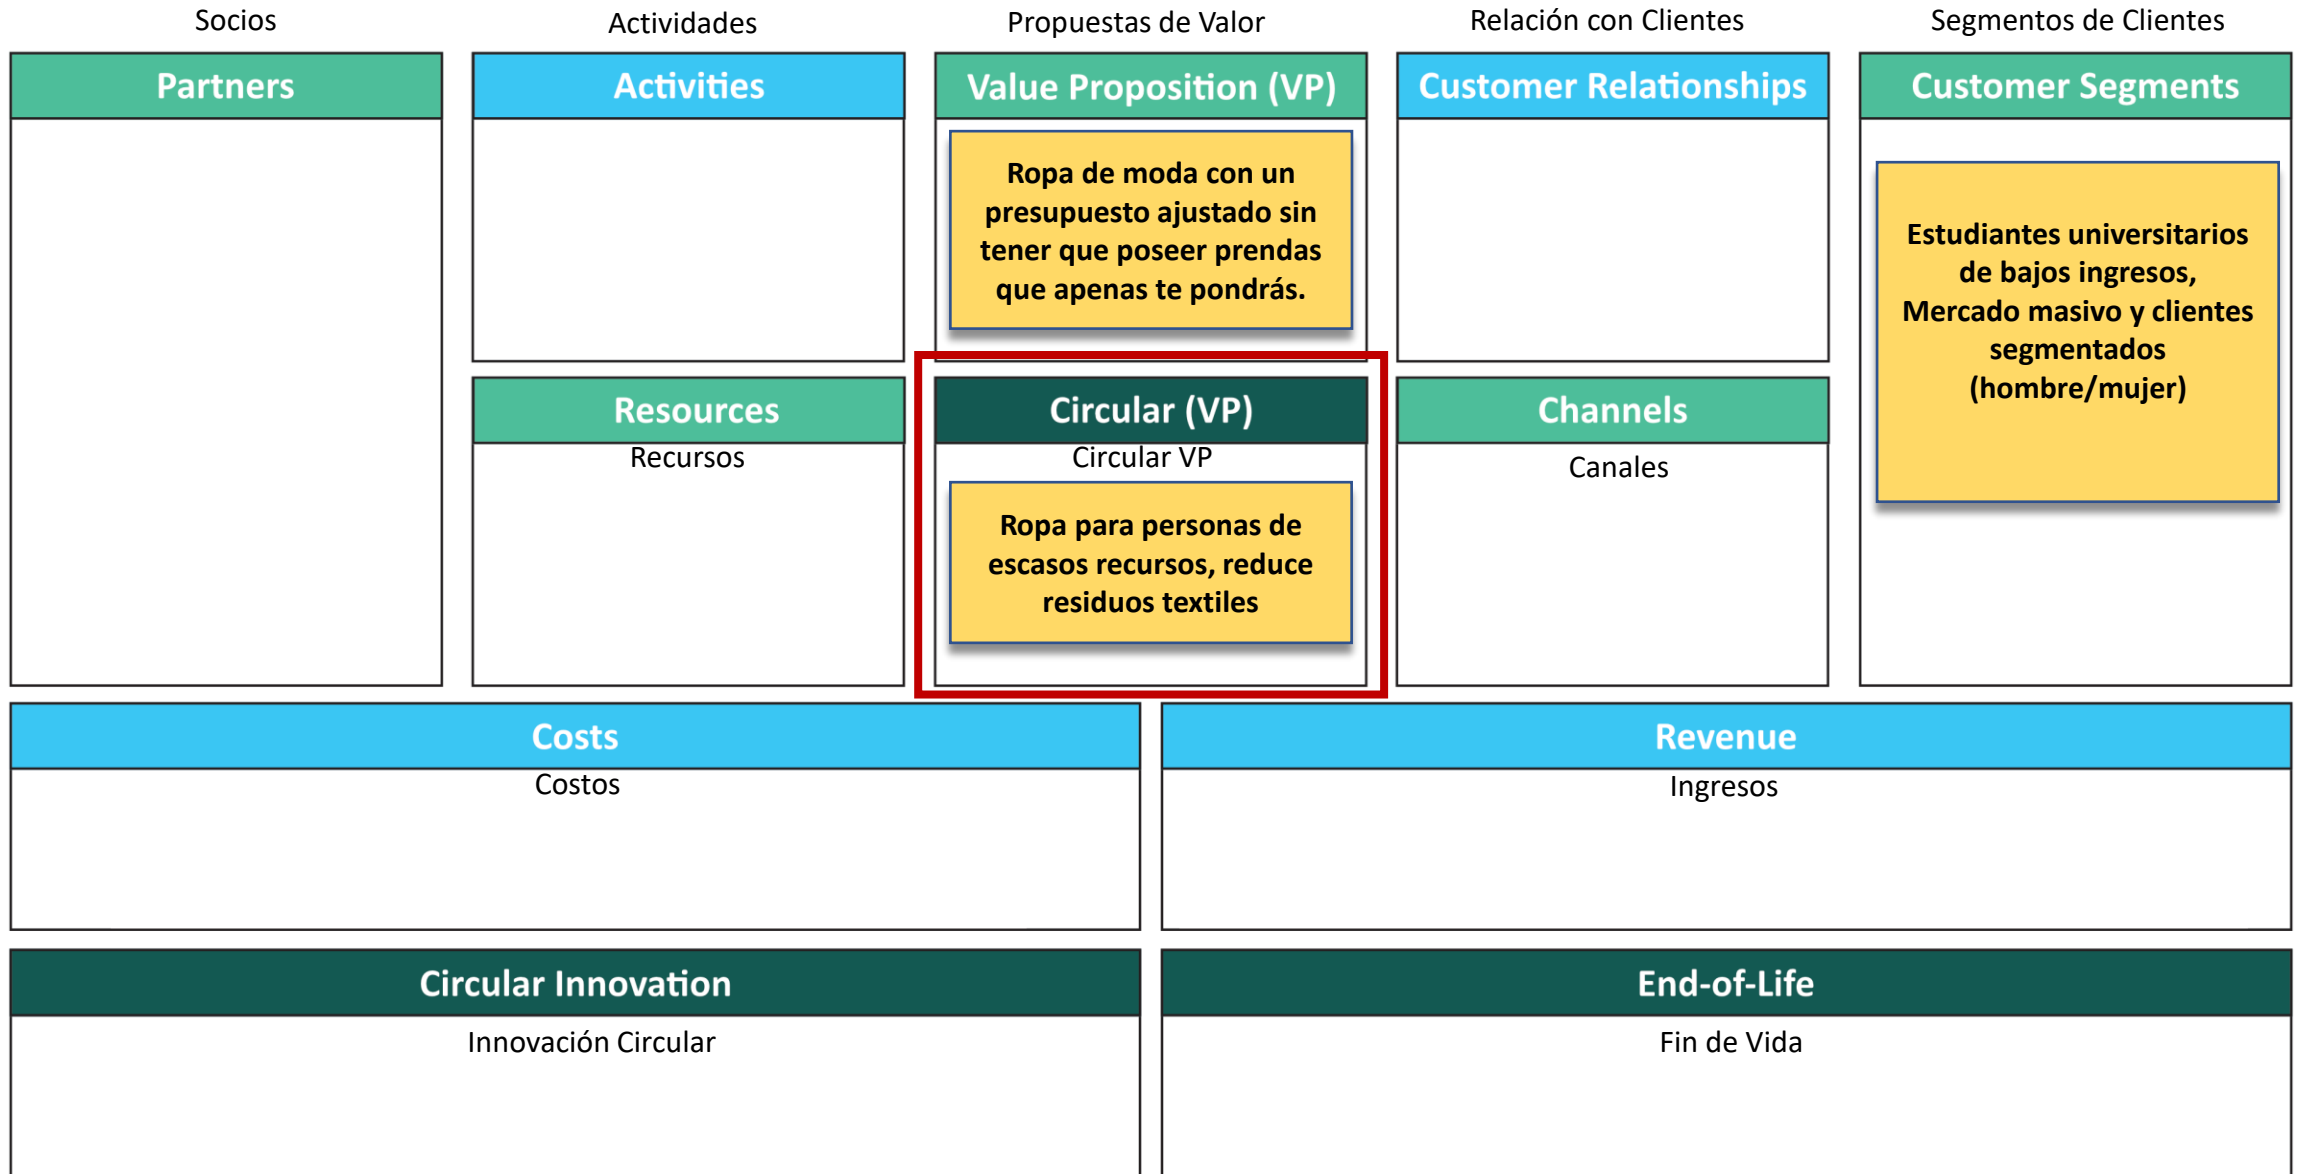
Socios

Partners

Actividades

Activities

Resources

Recursos

Propuestas de Valor

Value Proposition (VP)

Ropa de moda con un presupuesto ajustado sin tener que poseer prendas que apenas te pondrás.

Circular (VP)

Circular VP

Ropa para personas de escasos recursos, reduce residuos textiles

Relación con Clientes

Customer Relationships

Channels

Canales

Segmentos de Clientes

Customer Segments

Estudiantes universitarios de bajos ingresos, Mercado masivo y clientes segmentados (hombre/mujer)

Costs

Costos

Revenue

Ingresos

Circular Innovation

Innovación Circular

End-of-Life

Fin de Vida